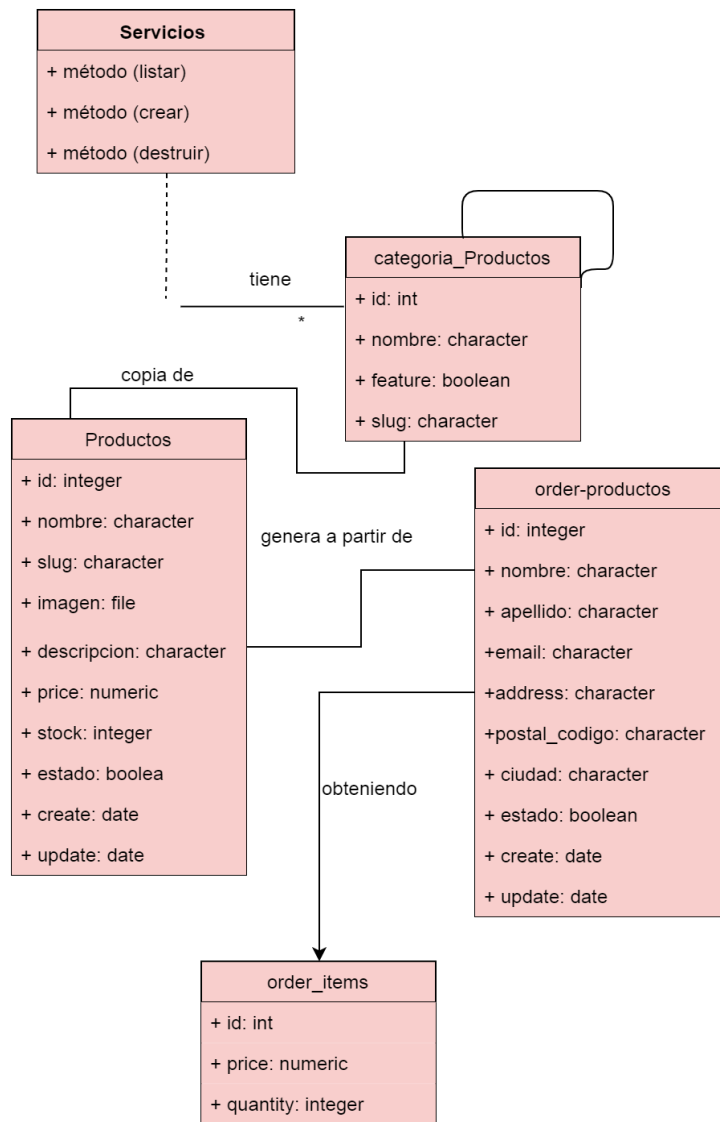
**Servicios**

+ método (listar)

+ método (crear)

+ método (destruir)

tiene

*

categoria_Productos

+ id: int

+ nombre: character

+ feature: boolean

+ slug: character

copia de

Productos

+ id: integer

+ nombre: character

+ slug: character

+ imagen: file

+ descripcion: character

+ price: numeric

+ stock: integer

+ estado: boolea

+ create: date

+ update: date

genera a partir de

order-productos

+ id: integer

+ nombre: character

+ apellido: character

+email: character

+address: character

+postal_codigo: character

+ ciudad: character

+ estado: boolean

+ create: date

+ update: date

obteniendo

order_items

+ id: int

+ price: numeric

+ quantity: integer